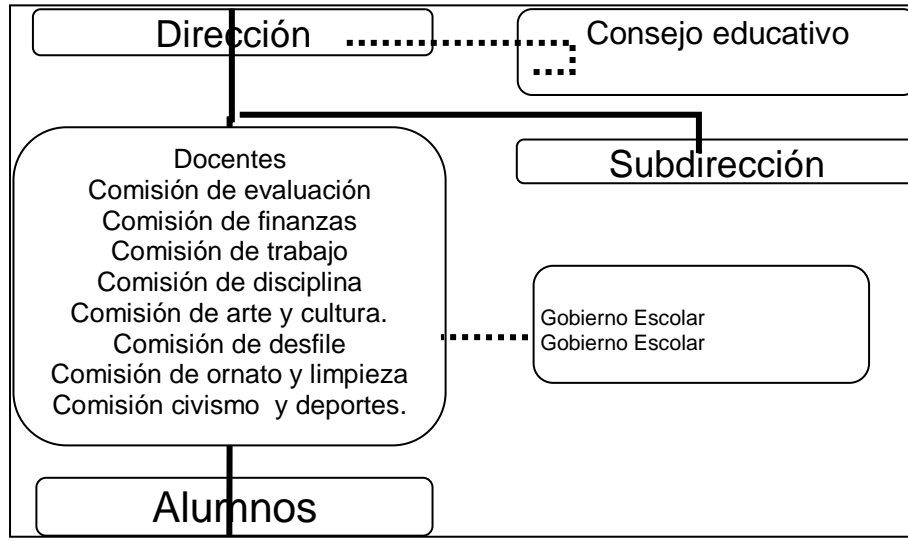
Dirección

Consejo educativo

Subdirección

Docentes
Comisión de evaluación
Comisión de finanzas
Comisión de trabajo
Comisión de disciplina
Comisión de arte y cultura.
Comisión de desfile
Comisión de ornato y limpieza
Comisión civismo y deportes.

Gobierno Escolar
Gobierno Escolar

Alumnos